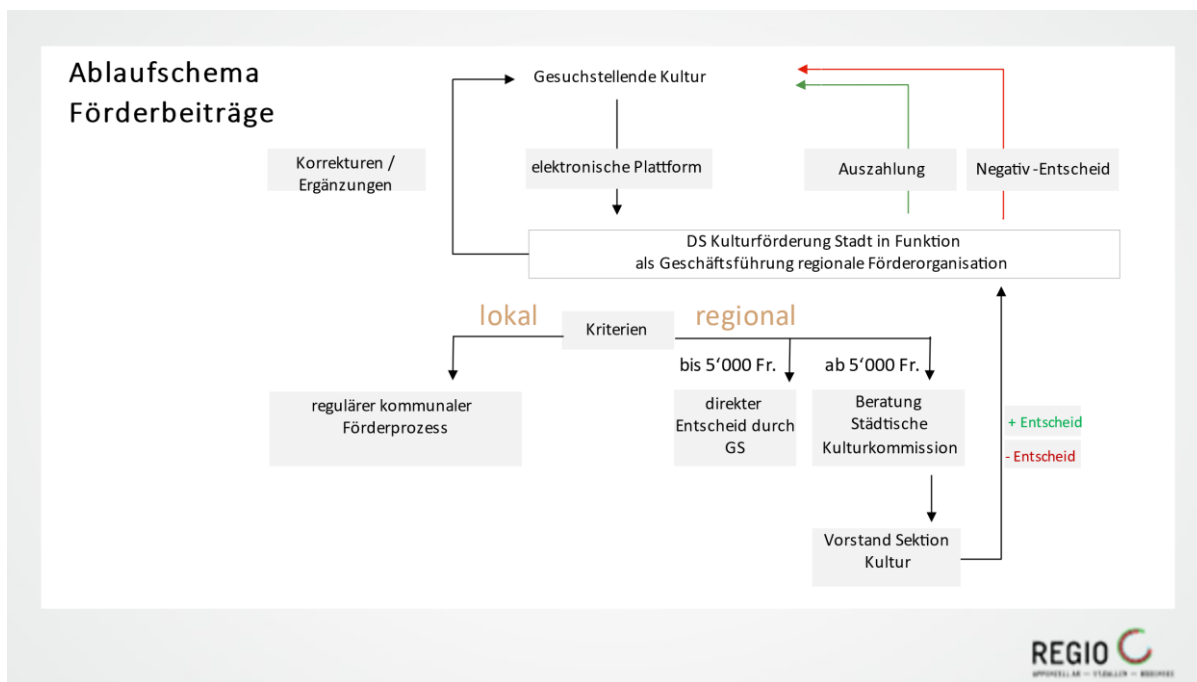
Ablaufschema Förderbeiträge

Gesuchstellende Kultur

Korrekturen / Ergänzungen

elektronische Plattform

Auszahlung

Negativ-Entscheid

DS Kulturförderung Stadt in Funktion als Geschäftsführung regionale Förderorganisation

lokal

Kriterien

regional

bis 5'000 Fr.

ab 5'000 Fr.

regulärer kommunaler Förderprozess

direkter Entscheid durch GS

Beratung Städtische Kulturkommission

+ Entscheid

- Entscheid

Vorstand Sektion Kultur

REGIO
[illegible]